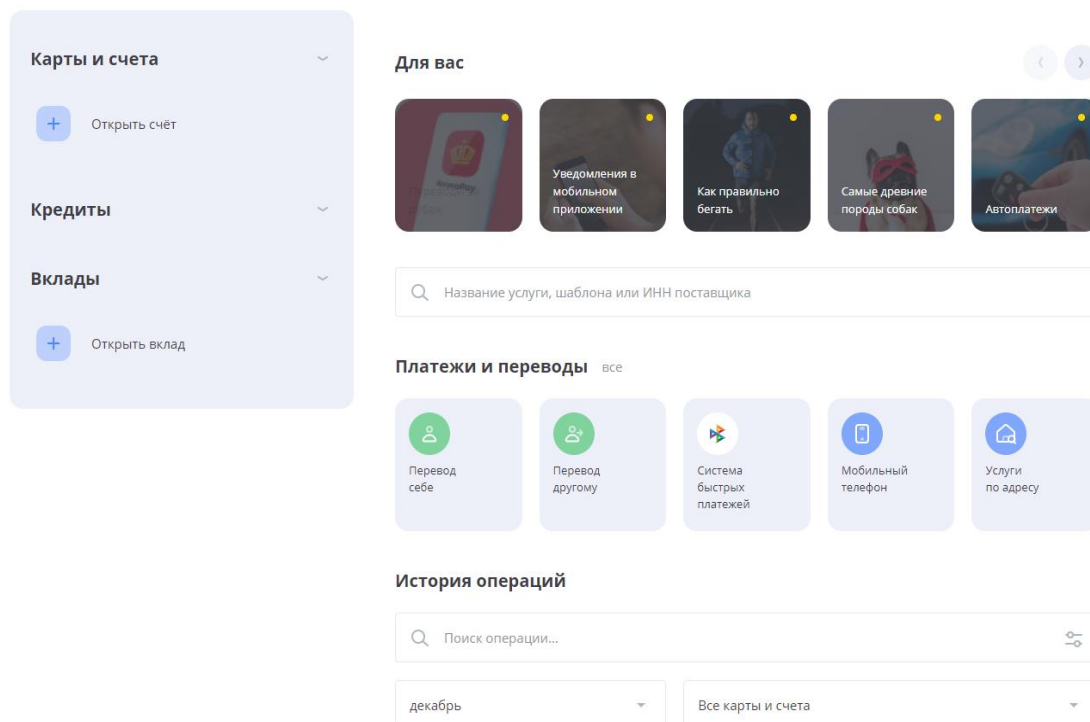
Карты и счета

+ Открыть счёт

Кредиты

Вклады

+ Открыть вклад

Для вас

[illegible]

Уведомления в мобильном приложении

Как правильно бегать

Самые древние породы собак

Автоплатежи

Название услуги, шаблона или ИНН поставщика

Платежи и переводы все

Перевод себе

Перевод другому

Система быстрых платежей

Мобильный телефон

Услуги по адресу

История операций

Поиск операции...

декабрь

Все карты и счета